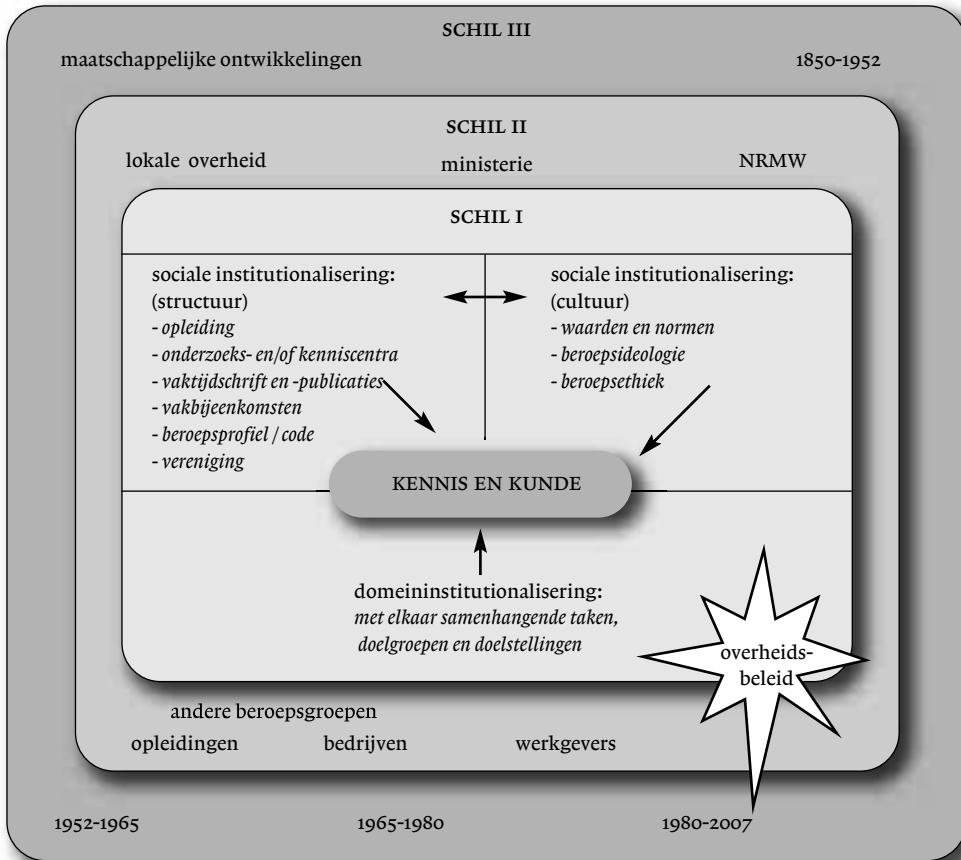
SCHIL III

maatschappelijke ontwikkelingen

1850-1952

SCHIL II

lokale overheid

ministerie

NRMW

SCHIL I

sociale institutionalisering:
(structuur)
*- opleiding*
*- onderzoeks- en/of kenniscentra*
*- vaktijdschrift en -publicaties*
*- vakbijeenkomsten*
*- beroepsprofiel / code*
*- vereniging*

sociale institutionalisering:
(cultuur)
*- waarden en normen*
*- beroepsideologie*
*- beroepsethiek*

KENNIS EN KUNDE

domeininstitutionalisering:
*met elkaar samenhangende taken, doelgroepen en doelstellingen*

overheids-
beleid

andere beroepsgroepen

opleidingen

bedrijven

werkgevers

1952-1965

1965-1980

1980-2007